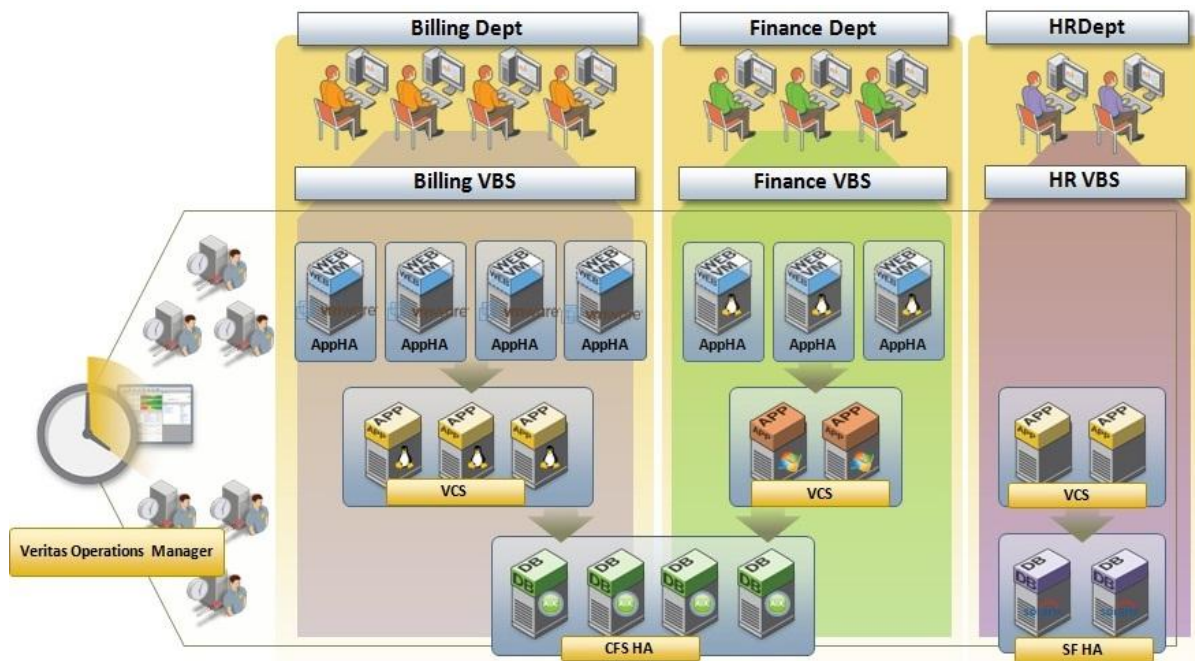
Billing Dept

Finance Dept

HRDept

Billing VBS

Finance VBS

HR VBS

WEB VM

WEB VM

WEB VM

WEB VM

WEB VM

WEB VM

WEB VM

vmware

vmware

vmware

vmware

AppHA

AppHA

AppHA

AppHA

AppHA

AppHA

AppHA

APP

APP

APP

APP

APP

APP

APP

VCS

VCS

VCS

DB

DB

DB

DB

DB

DB

AIX

AIX

AIX

AIX

CFS HA

SF HA

Veritas Operations Manager